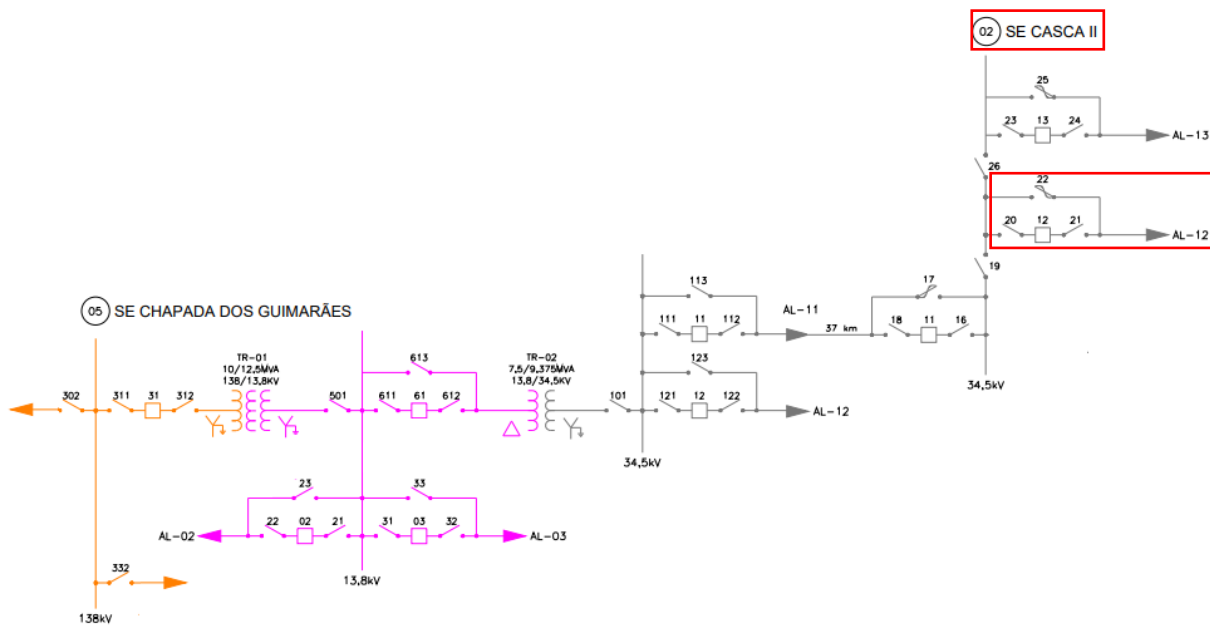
02 SE CASCA II

25
23 13 24
AL-13
26
22
20 12 21
AL-12
19

05 SE CHAPADA DOS GUIMARÃES

113
111 11 112
AL-11
37 km
17
18 11 16
34,5kV

TR-01
10/12,5MVA
138/13,8kV

613
TR-02
7,5/9,375MVA
13,8/34,5kV

123

302 311 31 312
501
611 61 612
101
121 12 122
AL-12

34,5kV

23
33
AL-02
22 02 21
31 03 32
AL-03

332
13,8kV
138kV